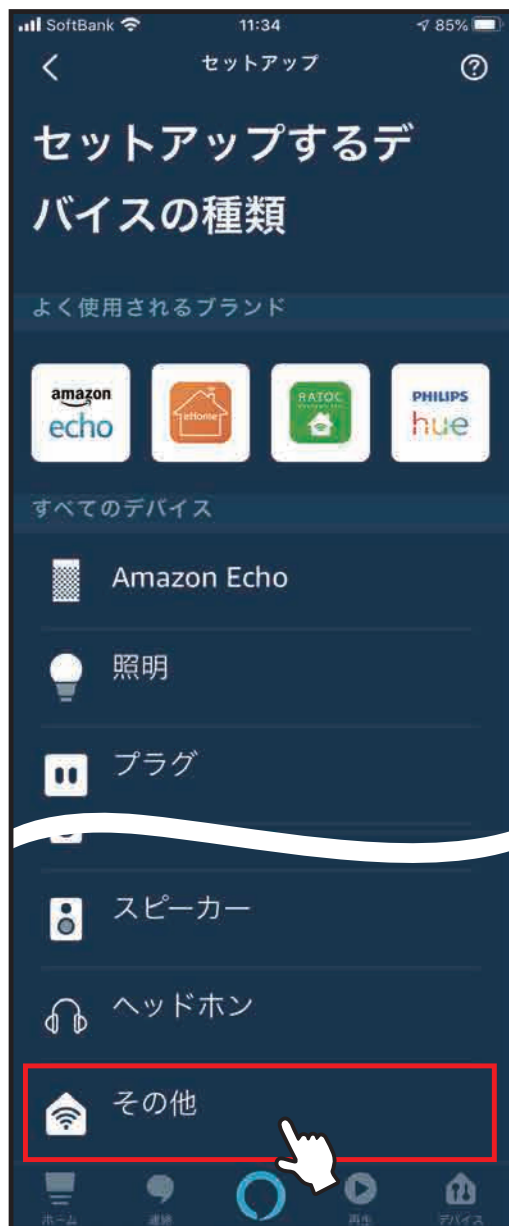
SoftBank 11:34 85%

セットアップ

セットアップするデバイスの種類

よく使用されるブランド

amazon echo

eHome

RATOC

PHILIPS hue

すべてのデバイス

Amazon Echo

照明

プラグ

スピーカー

ヘッドホン

その他

ホーム 連絡 再生 デバイス